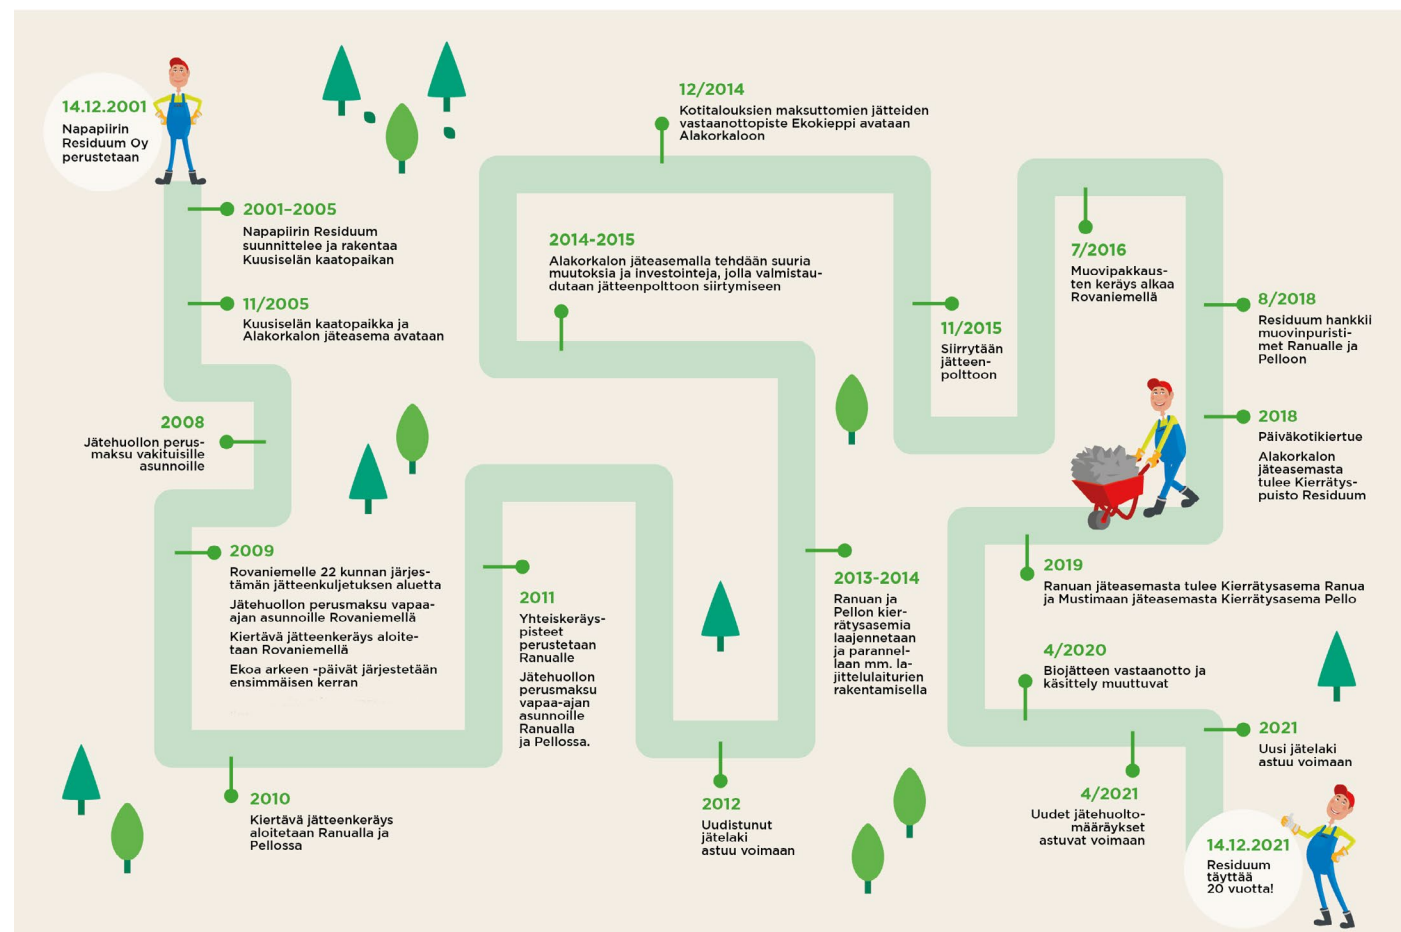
14.12.2001
Napapiirin Residuum Oy perustetaan

2001–2005
Napapiirin Residuum suunnittelee ja rakentaa Kuusiselän kaatopaikan

11/2005
Kuusiselän kaatopaikka ja Alakorkalon jäteasema avataan

2008
Jätehuollon perusmaksu vakituisille asunnoille

2009
Rovaniemelle 22 kunnan järjestämän jätteenkuljetuksen aluetta
Jätehuollon perusmaksu vapaa-ajan asunnoille Rovaniemellä
Kiertävä jätteenkeräys aloitetaan Rovaniemellä
Ekoa arkeen -päivät järjestetään ensimmäisen kerran

2010
Kiertävä jätteenkeräys aloitetaan Ranualla ja Pellossa

2011
Yhteiskeräyspisteet perustetaan Ranualle
Jätehuollon perusmaksu vapaa-ajan asunnoille Ranualla ja Pellossa.

2012
Uudistunut jätelaki astuu voimaan

12/2014
Kotitalouksien maksuttomien jätteiden vastaanottopiste Ekokieppi avataan Alakorkaloon

2014-2015
Alakorkalon jäteasemalla tehdään suuria muutoksia ja investointeja, jolla valmistaudutaan jätteenpolttoon siirtymiseen

2013-2014
Ranuan ja Pellon kierrätysasemia laajennetaan ja parannellaan mm. lajittelulaiturien rakentamisella

11/2015
Siirrytään jätteenpolttoon

7/2016
Muovipakkausten keräys alkaa Rovaniemellä

8/2018
Residuum hankkii muovinpuristimet Ranualle ja Pelloon

2018
Päiväkotikiertue
Alakorkalon jäteasemasta tulee Kierrätyspuisto Residuum

2019
Ranuan jäteasemasta tulee Kierrätysasema Ranua ja Mustimaan jäteasemasta Kierrätysasema Pello

4/2020
Biojätteen vastaanotto ja käsittely muuttuvat

2021
Uusi jätelaki astuu voimaan

4/2021
Uudet jätehuoltomääräykset astuvat voimaan

14.12.2021
Residuum täyttää 20 vuotta!